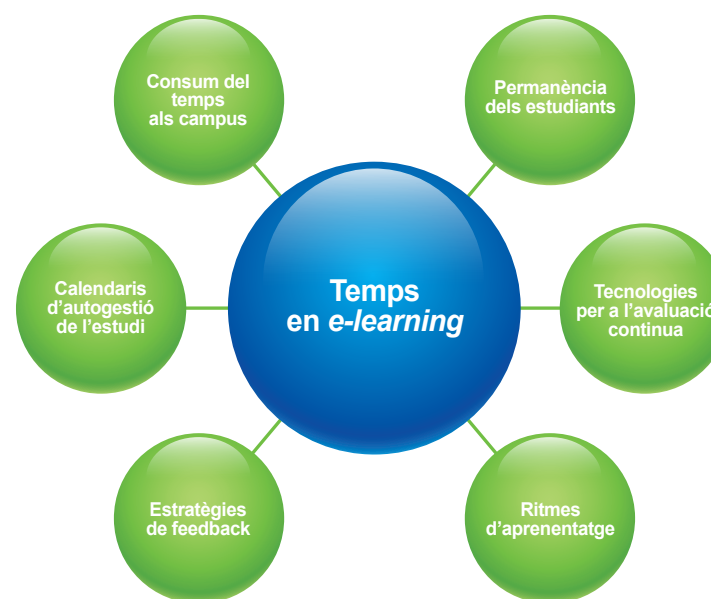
Consum del temps als campus

Permanència dels estudiants

Calendaris d'autogestió de l'estudi

Temps en *e-learning*

Tecnologies per a l'avaluació continua

Estratègies de feedback

Ritmes d'aprenentatge